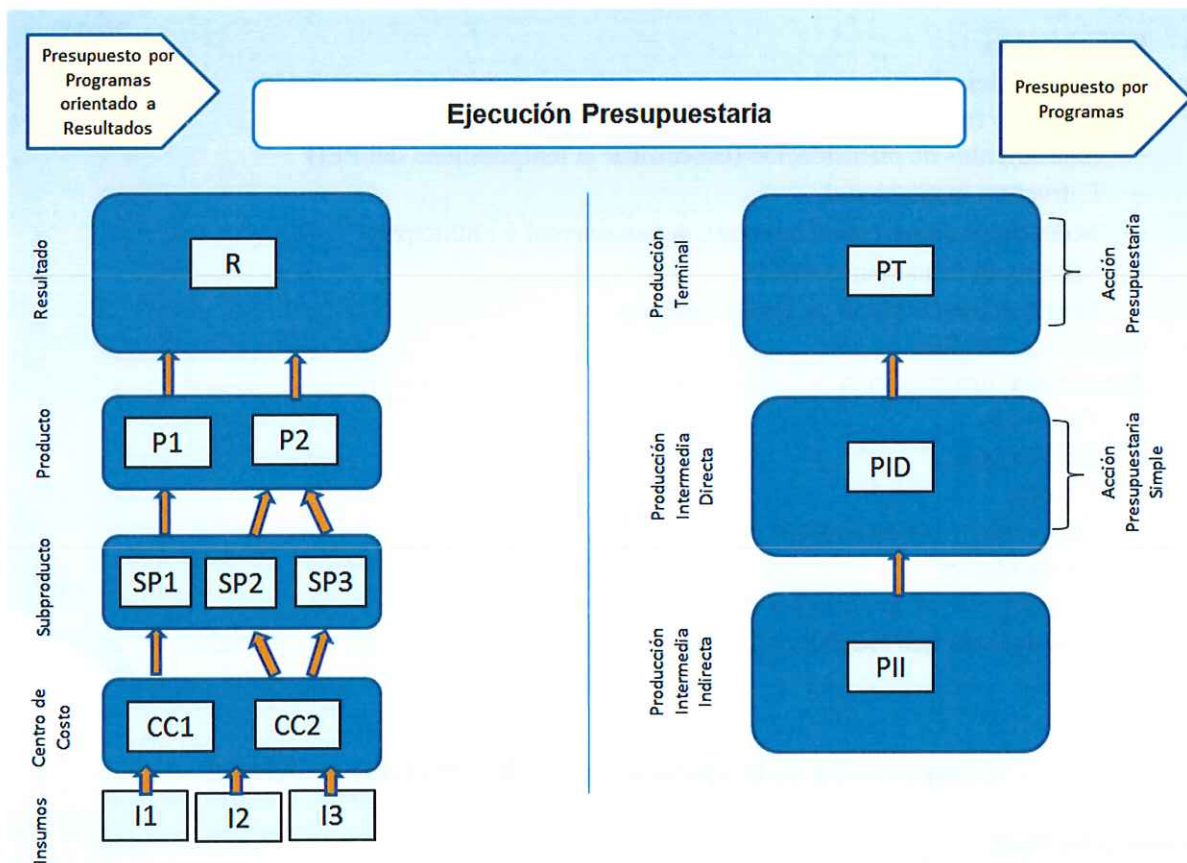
Presupuesto por Programas orientado a Resultados

Ejecución Presupuestaria

Presupuesto por Programas

Resultado
R

Producto
P1
P2

Subproducto
SP1
SP2
SP3

Centro de Costo
CC1
CC2

Insumos
I1
I2
I3

Producción Terminal
PT
Acción Presupuestaria

Producción Intermedia Directa
PID
Acción Presupuestaria Simple

Producción Intermedia Indirecta
PII